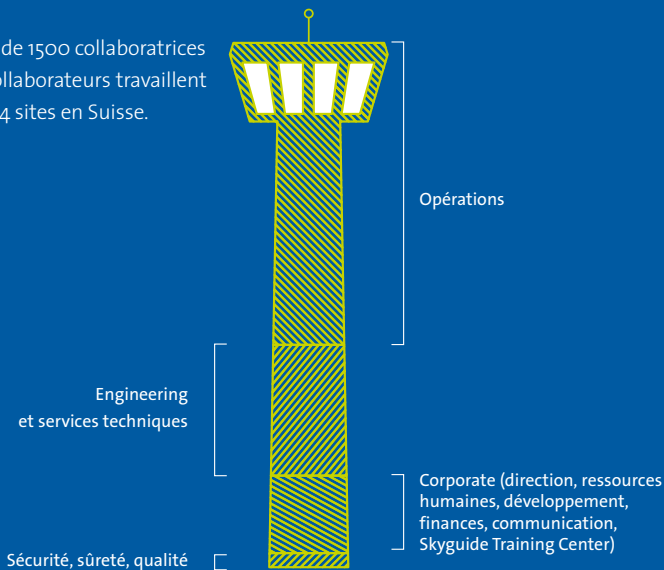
de 1500 collaboratrices ollaborateurs travaillent 4 sites en Suisse.

Opérations

Engineering et services techniques

Corporate (direction, ressources humaines, développement, finances, communication, Skyguide Training Center)

Sécurité, sûreté, qualité